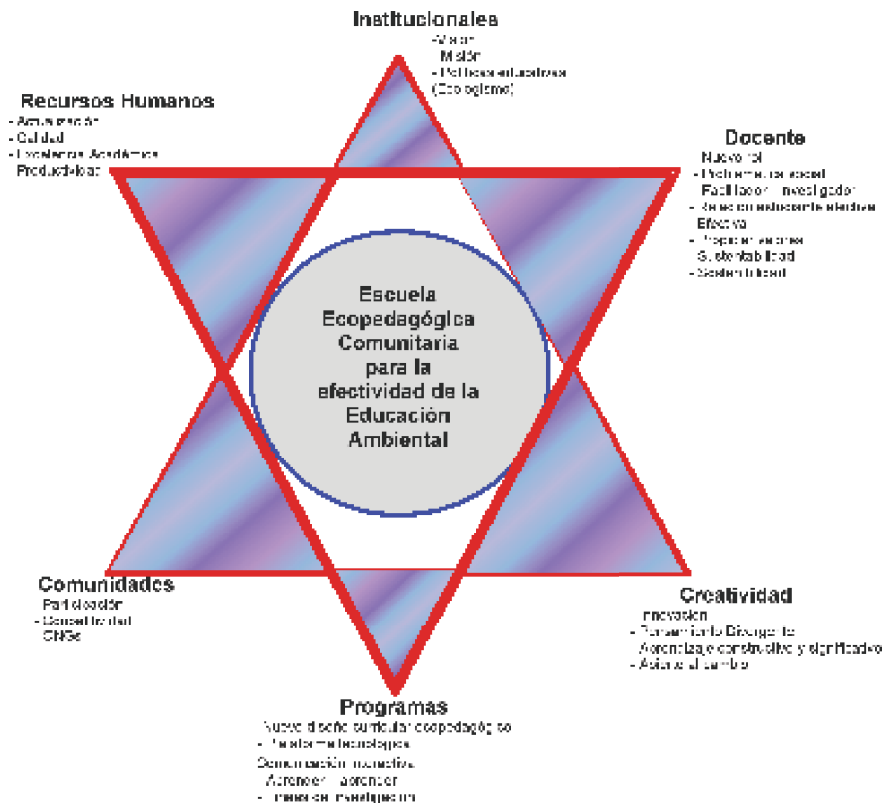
Institucionales
- Visión
- Misión
- Políticas educativas (Ecologismo)

Recursos Humanos
- Actualización
- Calidad
- Excelencia Académica
- Productividad

Docente
- Nuevo rol
- Promotor social
- Facilitador - investigador
- Relación estudiante afectiva
- Efectiva
- Propiciar valores
- Sustentabilidad
- Gestor social

Escuela Ecopedagógica Comunitaria para la efectividad de la Educación Ambiental

Comunidades
- Participación
- Corresponsabilidad
- ONGs

Creatividad
- Innovación
- Pensamiento Divergente
- Aprendizaje constructivo y significativo
- Actitud al cambio

Programas
- Nuevo diseño curricular ecopedagógico
- Plataforma tecnológica
- Comunicación interactiva
- Aprender a aprender
- Líneas de investigación